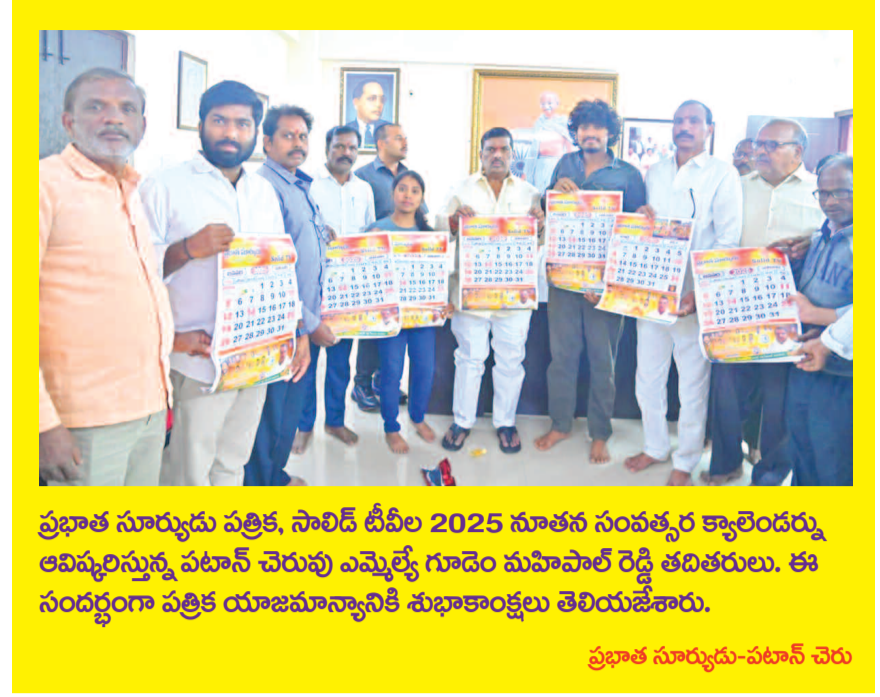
ప్రభాత సూర్యుడు పత్రిక, సాలిడ్ టీవీల 2025 నూతన సంవత్సర క్యాలెండర్ను ఆవిష్కరిస్తున్న పటాన్ చెరువు ఎమ్మెల్యే గూడెం మహిపాల్ రెడ్డి తదితరులు. ఈ సందర్భంగా పత్రిక యాజమాన్యానికి శుభాకాంక్షలు తెలియజేశారు.

ప్రభాత సూర్యుడు-పటాన్ చెరు